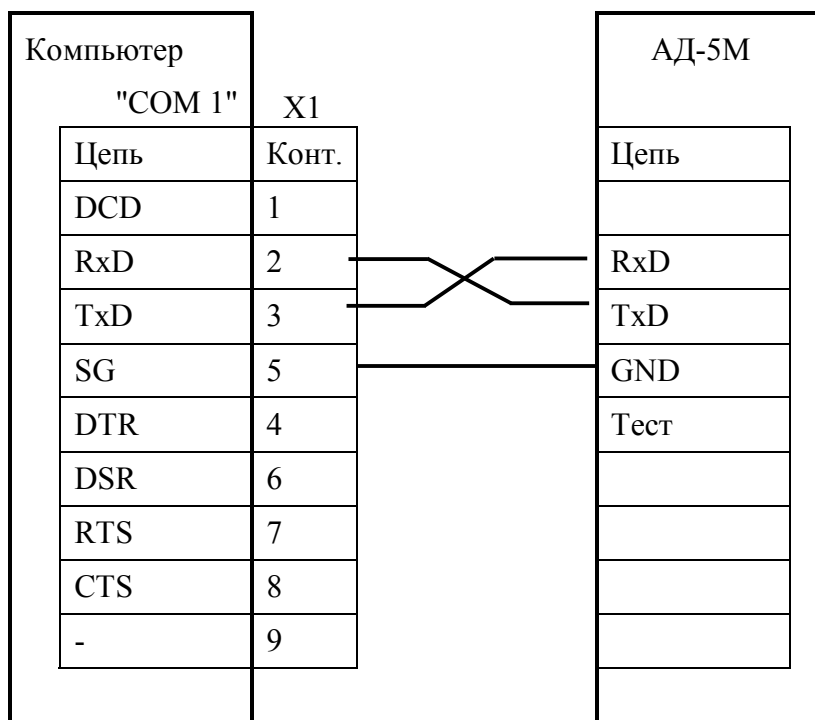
Компьютер
"COM 1"

X1

| Цепь | Конт. |
|---|---|
| DCD | 1 |
| RxD | 2 |
| TxD | 3 |
| SG | 5 |
| DTR | 4 |
| DSR | 6 |
| RTS | 7 |
| CTS | 8 |
| - | 9 |

АД-5М

| Цепь |
|---|
| |
| RxD |
| TxD |
| GND |
| Тест |
| |
| |
| |
| |